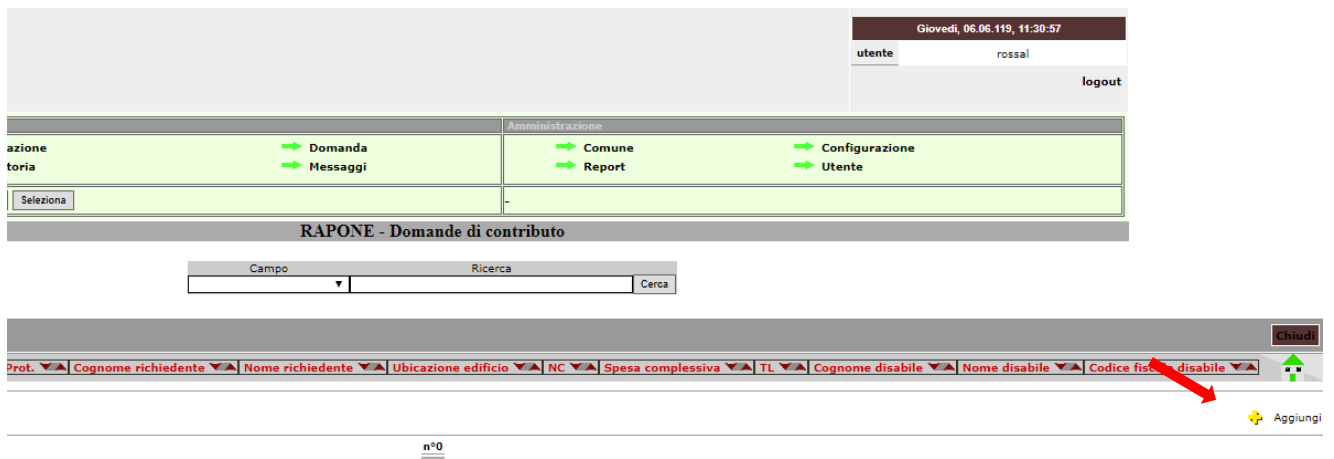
Giovedì, 06.06.119, 11:30:57

utente rossal

logout

Amministrazione

azione
toria

Domanda
Messaggi

Comune
Report

Configurazione
Utente

Seleziona

-

RAPONE - Domande di contributo

Campo
Ricerca
Cerca

Chiudi

| Prot. | Cognome richiedente | Nome richiedente | Ubicazione edificio | NC | Spesa complessiva | TL | Cognome disabile | Nome disabile | Codice fis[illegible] disabile |
|---|---|---|---|---|---|---|---|---|---|

Aggiungi

n°0